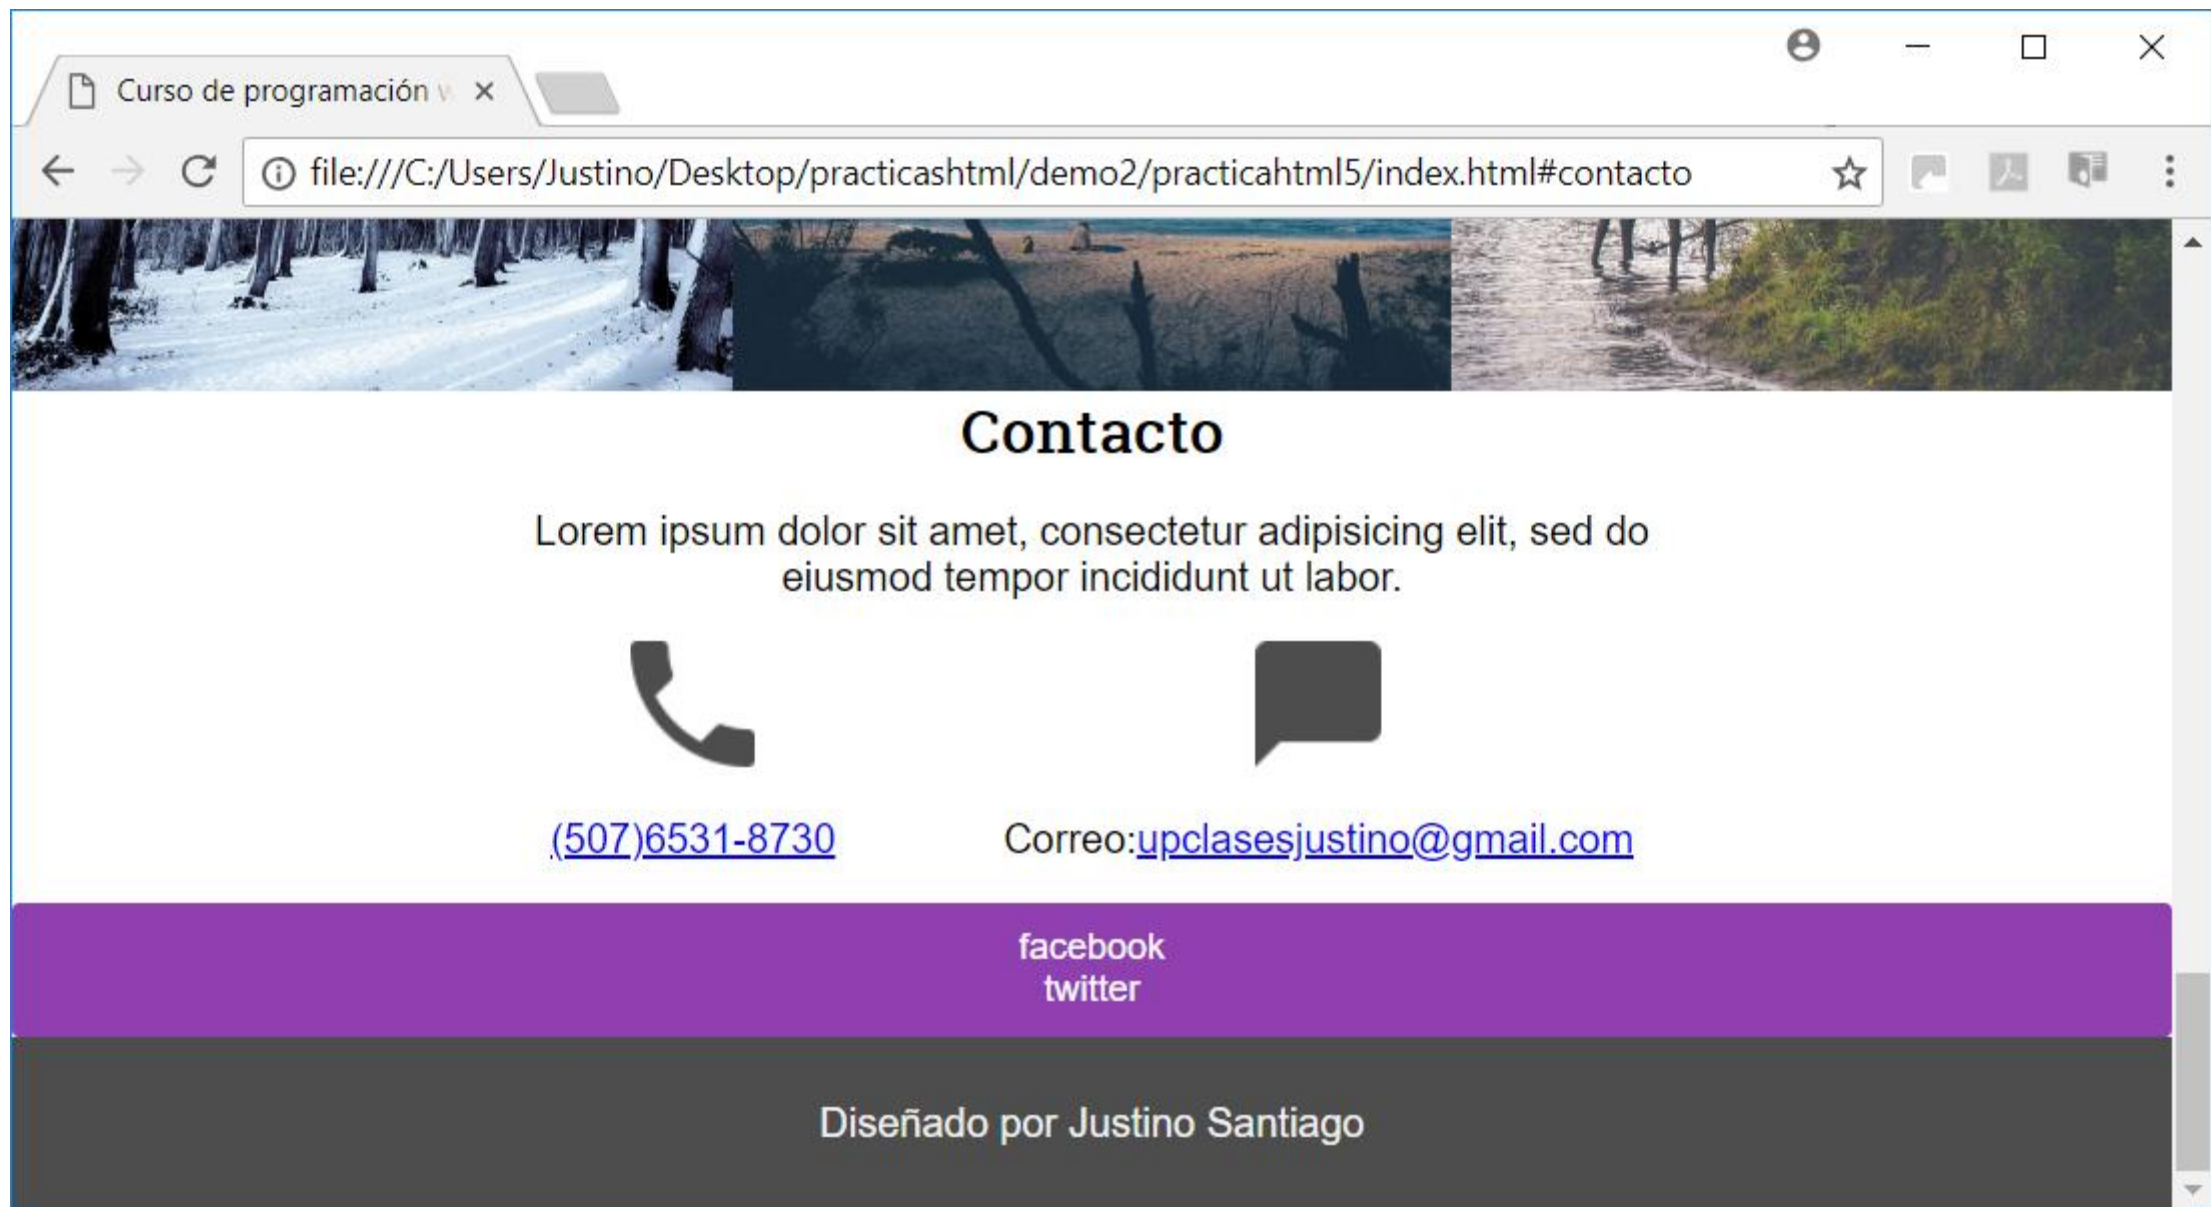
Curso de programación w ×

file:///C:/Users/Justino/Desktop/practicashtml/demo2/practicahtml5/index.html#contacto

Contacto

Lorem ipsum dolor sit amet, consectetur adipisicing elit, sed do eiusmod tempor incididunt ut labor.

(507)6531-8730

Correo:upclasesjustino@gmail.com

facebook
twitter

Diseñado por Justino Santiago